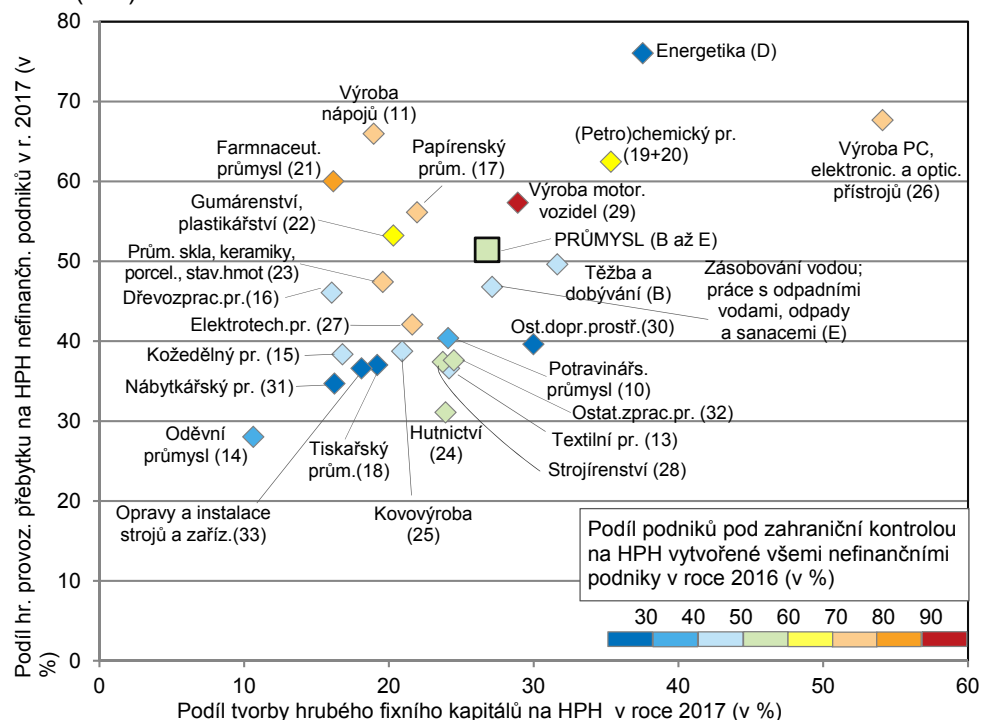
80
70
60
50
40
30
20
10
0

Podíl hr. provoz. přebytku na HPH nefinančn. podniků v r. 2017 (v %)

Energetika (D)
Výroba nápojů (11)
Farmnaceut. průmysl (21)
Papírenský prům. (17)
(Petro)chemický pr. (19+20)
Výroba PC, elektronic. a optic. přístrojů (26)
Gumárenství, plastikářství (22)
Výroba motor. vozidel (29)
PRŮMYSL (B až E)
Prům. skla, keramiky, porcel., stav.hmot (23)
Těžba a dobývání (B)
Zásobování vodou; práce s odpadními vodami, odpady a sanacemi (E)
Dřevozprac.pr.(16)
Elektrotech.pr. (27)
Ost.dopr.prostř.(30)
Kožedělný pr. (15)
Potravinářs. průmysl (10)
Nábytkářský pr. (31)
Ostat.zprac.pr. (32)
Oděvní průmysl (14)
Hutnictví (24)
Textilní pr. (13)
Tiskařský prům.(18)
Strojírenství (28)
Opravy a instalace strojů a zaříz.(33)
Kovovýroba (25)

Podíl podniků pod zahraniční kontrolou na HPH vytvořené všemi nefinančními podniky v roce 2016 (v %)
30 40 50 60 70 80 90

0 10 20 30 40 50 60
Podíl tvorby hrubého fixního kapitálů na HPH v roce 2017 (v %)